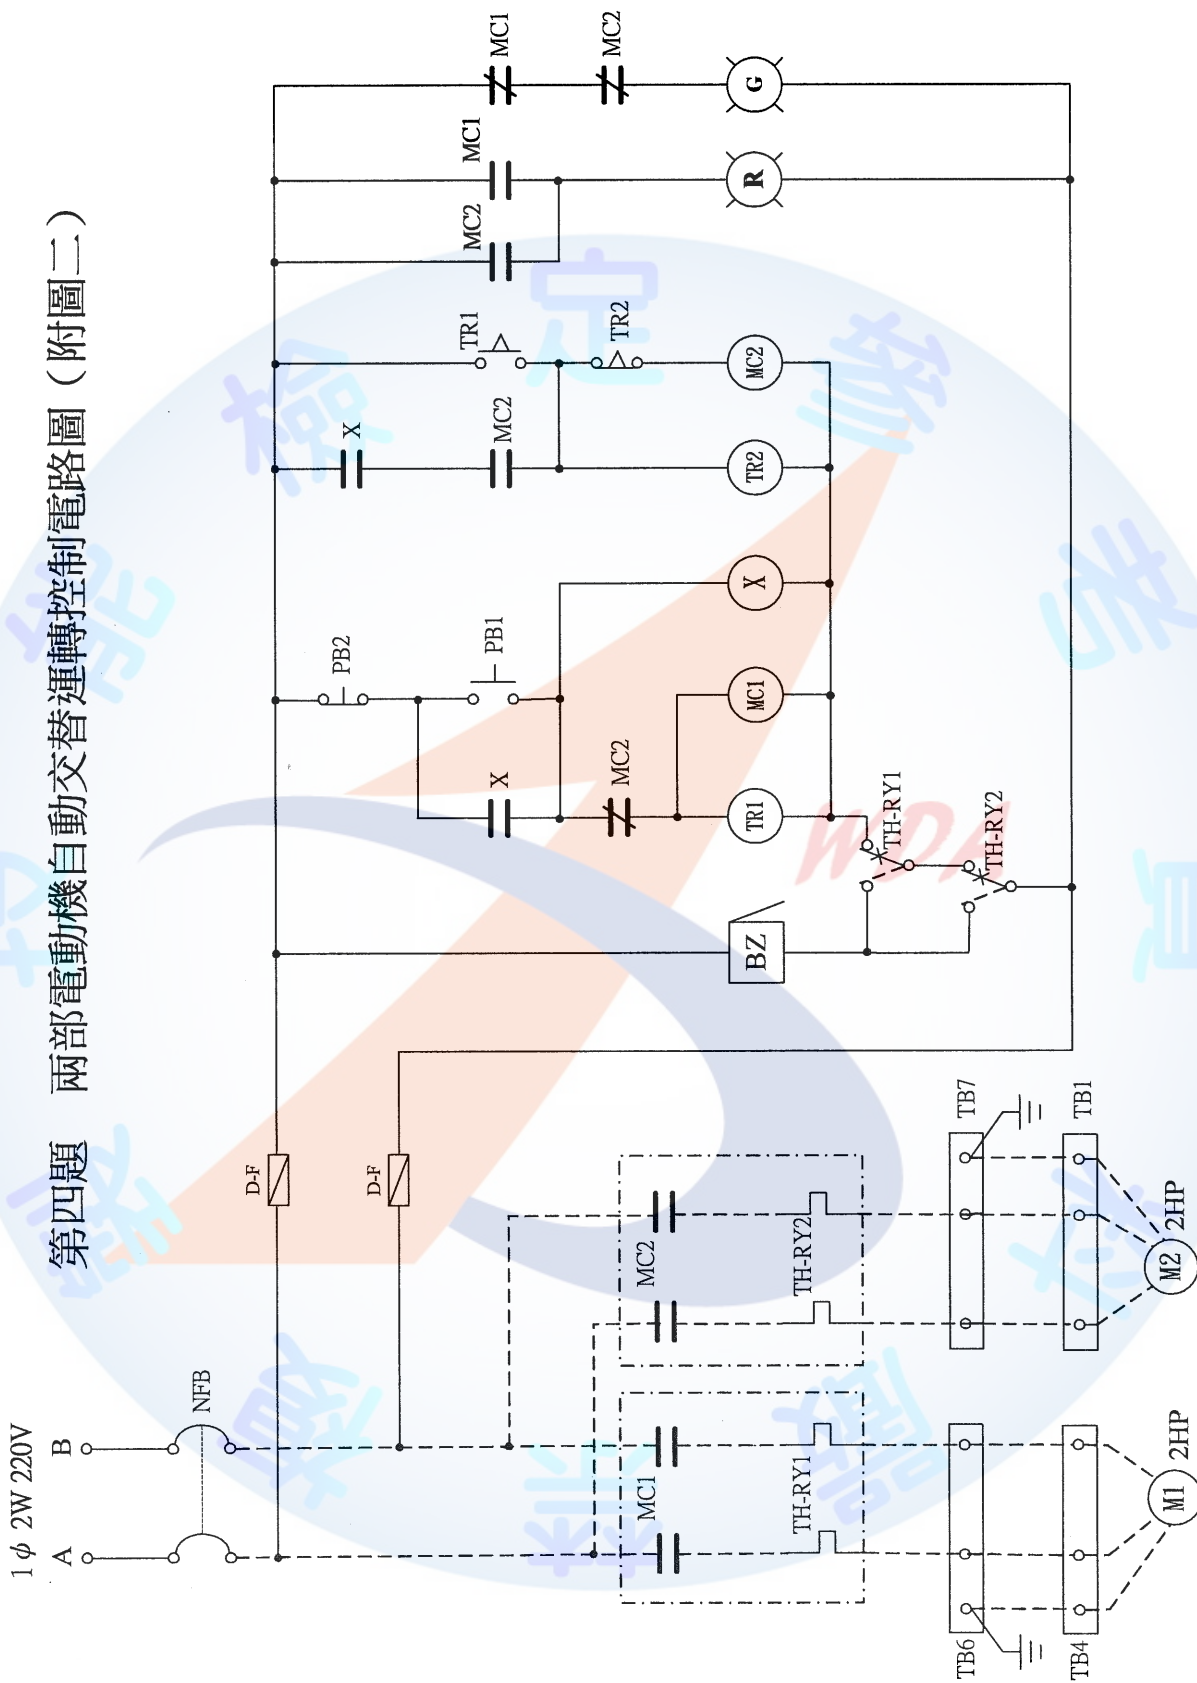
第四題　兩部電動機自動交替運轉控制電路圖（附圖二）

$1\phi$ 2W 220V

A
B
NFB
D-F
D-F
MC1
TH-RY1
MC2
TH-RY2
TB6
TB4
TB7
TB1
M1
2HP
M2
2HP
BZ
TH-RY1
TH-RY2
TR1
MC2
X
MC1
PB2
PB1
X
TR1
TR2
X
MC2
TR2
MC2
MC2
MC1
R
MC1
MC2
G